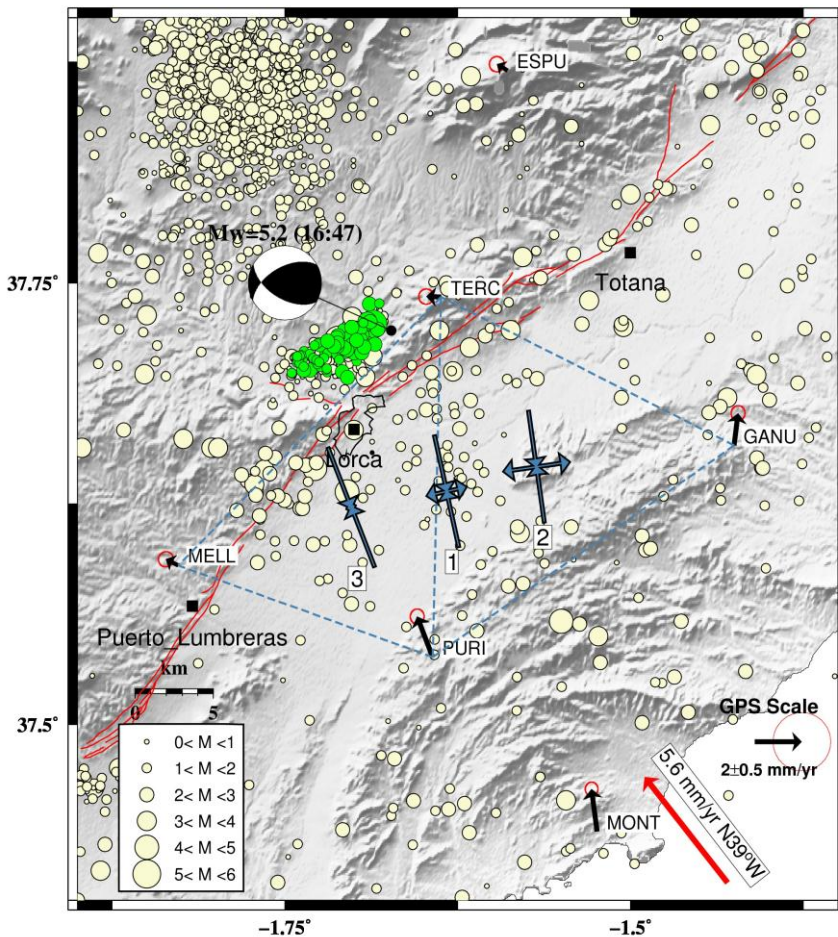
ESPU

Mw=5.2 (16:47)

37.75°

TERC

Totana

Lorca

GANU

MELL

1

2

3

Puerto_Lumbreras

PURI

km

0 5

37.5°

GPS Scale

2±0.5 mm/yr

5.6 mm/yr N39°W

MONT

| | |
|---|---|
| ○ | 0< M <1 |
| ○ | 1< M <2 |
| ○ | 2< M <3 |
| ○ | 3< M <4 |
| ○ | 4< M <5 |
| ○ | 5< M <6 |

−1.75°

−1.5°